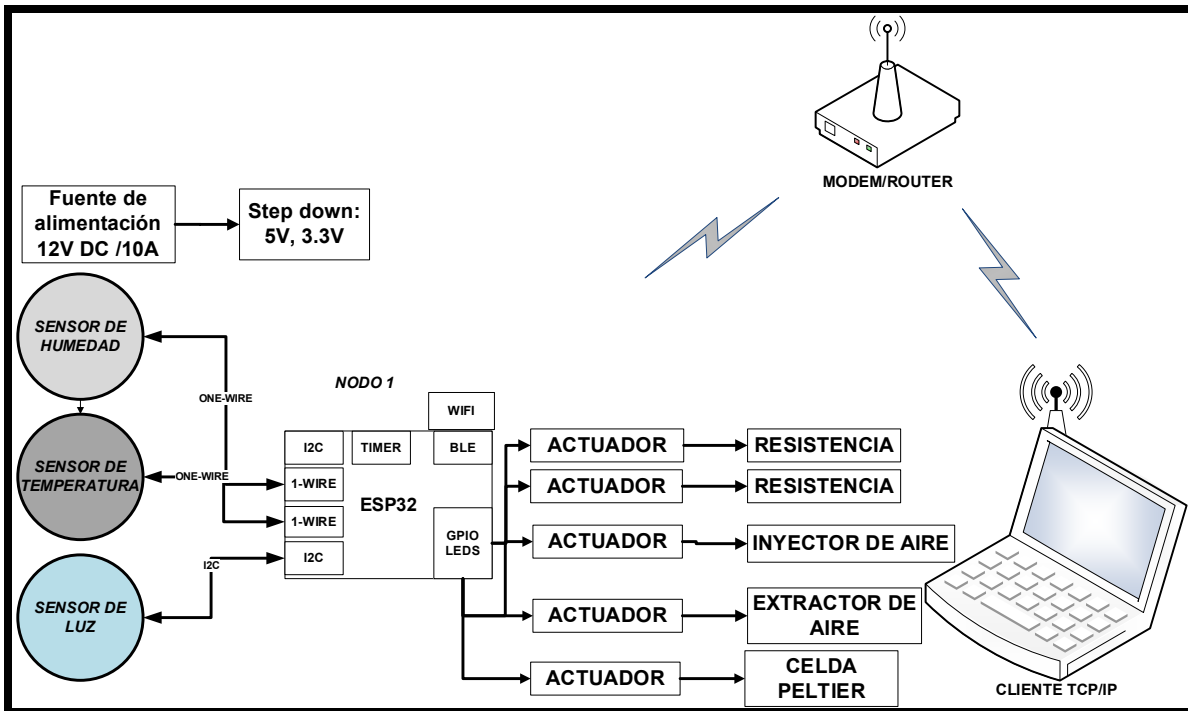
MODEM/ROUTER

Fuente de alimentación 12V DC /10A

Step down: 5V, 3.3V

SENSOR DE HUMEDAD

ONE-WIRE

NODO 1

WIFI

SENSOR DE TEMPERATURA

ONE-WIRE

I2C

TIMER

BLE

1-WIRE

ESP32

1-WIRE

GPIO LEDS

I2C

I2C

SENSOR DE LUZ

ACTUADOR

RESISTENCIA

ACTUADOR

RESISTENCIA

ACTUADOR

INYECTOR DE AIRE

ACTUADOR

EXTRACTOR DE AIRE

ACTUADOR

CELDA PELTIER

CLIENTE TCP/IP